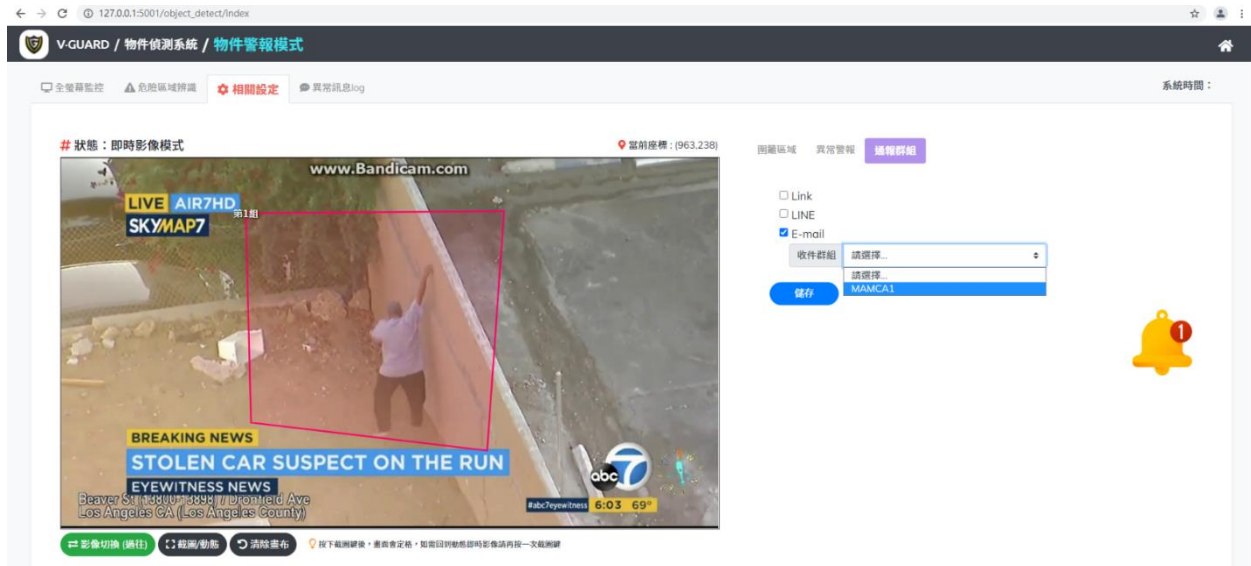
127.0.0.1:5001/object_detect/index

V-GUARD / 物件偵測系統 / 物件警報模式

全螢幕監控 危險區域辨識 相關設定 異常訊息log

系統時間：

# 狀態：即時影像模式

當前座標：(963,238)

www.Bandicam.com

LIVE AIR7HD

SKYMAP7

第1組

BREAKING NEWS

STOLEN CAR SUSPECT ON THE RUN

EYEWITNESS NEWS

Beaver St (13800 - 13899) / Dronfield Ave
Los Angeles CA (Los Angeles County)

#abc7eyewitness 6:03 69°

abc 7

影像切換 (過往) 截圖/動態 清除畫布

按下截圖鍵後，畫面會定格，如需回到動態即時影像請再按一次截圖鍵

圍籬區域 異常警報 通報群組

Link

LINE

E-mail

收件群組 請選擇...

請選擇...

MAMCA1

儲存

1